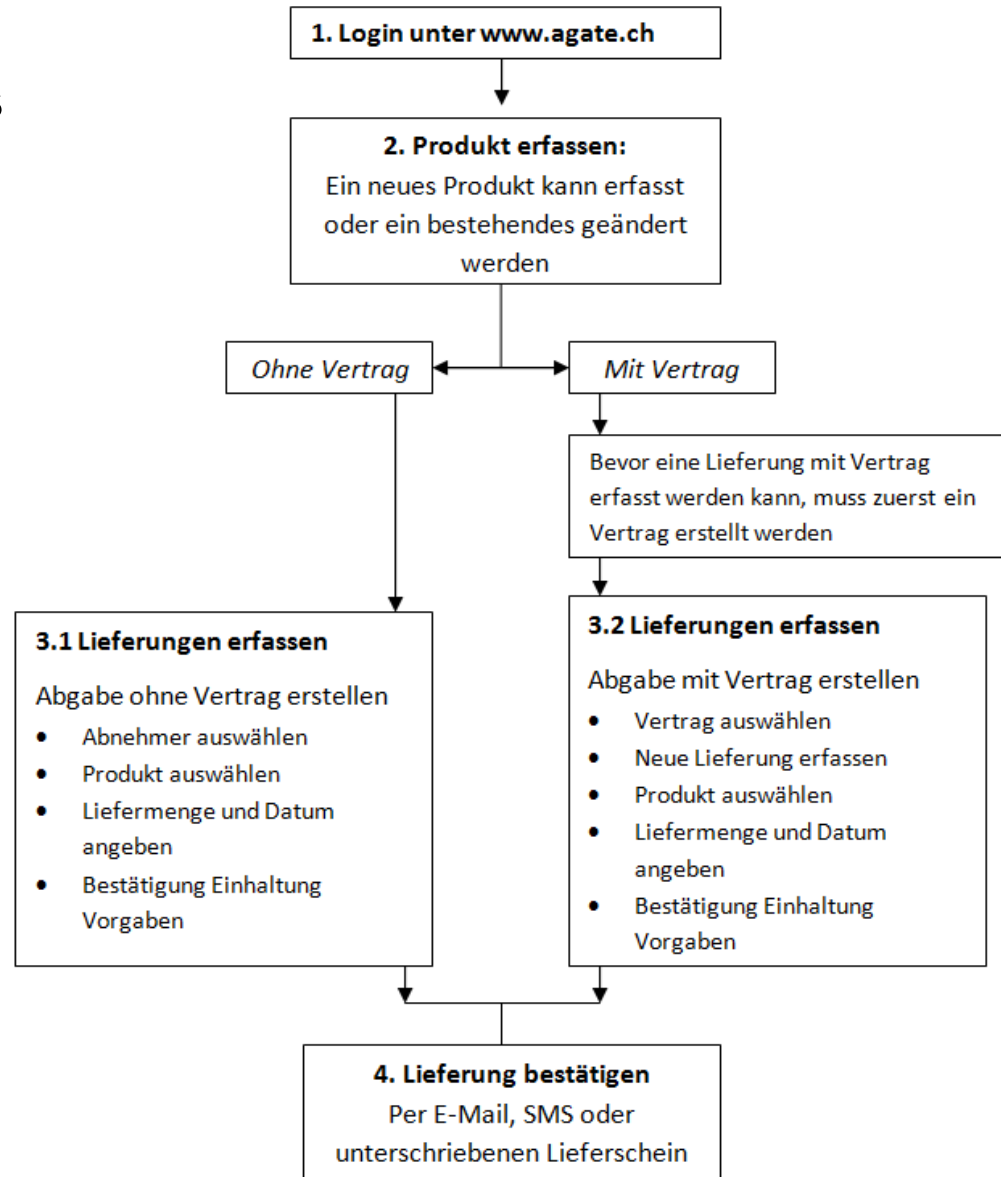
1. Login unter www.agate.ch

2. Produkt erfassen:
Ein neues Produkt kann erfasst oder ein bestehendes geändert werden

Ohne Vertrag

Mit Vertrag

Bevor eine Lieferung mit Vertrag erfasst werden kann, muss zuerst ein Vertrag erstellt werden

3.1 Lieferungen erfassen

Abgabe ohne Vertrag erstellen
- Abnehmer auswählen
- Produkt auswählen
- Liefermenge und Datum angeben
- Bestätigung Einhaltung Vorgaben

3.2 Lieferungen erfassen

Abgabe mit Vertrag erstellen
- Vertrag auswählen
- Neue Lieferung erfassen
- Produkt auswählen
- Liefermenge und Datum angeben
- Bestätigung Einhaltung Vorgaben

4. Lieferung bestätigen
Per E-Mail, SMS oder unterschriebenen Lieferschein